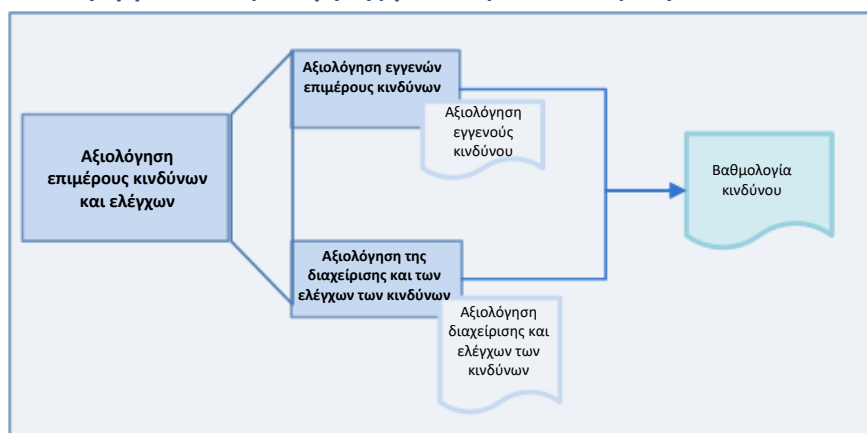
Αξιολόγηση επιμέρους κινδύνων και ελέγχων

Αξιολόγηση εγγενών επιμέρους κινδύνων

Αξιολόγηση εγγενούς κινδύνου

Αξιολόγηση της διαχείρισης και των ελέγχων των κινδύνων

Αξιολόγηση διαχείρισης και ελέγχων των κινδύνων

Βαθμολογία κινδύνου